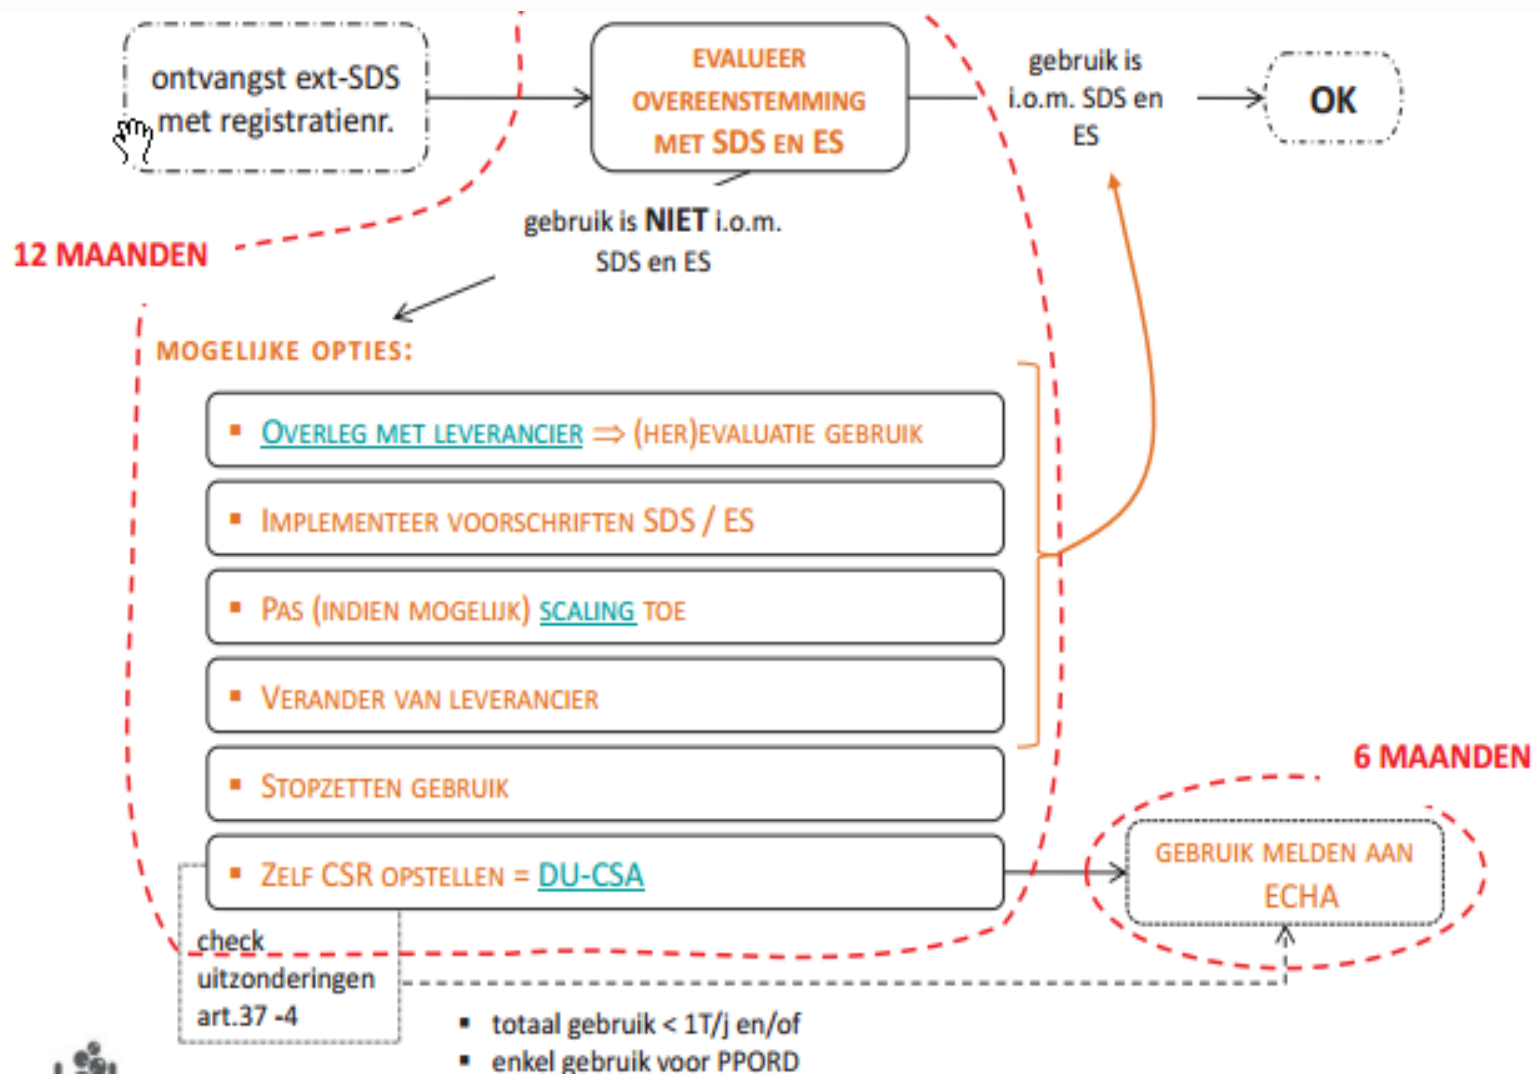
ontvangst ext-SDS met registratienr.

EVALUEER OVEREENSTEMMING MET SDS EN ES

gebruik is i.o.m. SDS en ES

OK

12 MAANDEN

gebruik is NIET i.o.m. SDS en ES

MOGELIJKE OPTIES:

▪ OVERLEG MET LEVERANCIER ⇒ (HER)EVALUATIE GEBRUIK

▪ IMPLEMENTEER VOORSCHRIFTEN SDS / ES

▪ PAS (INDIEN MOGELIJK) SCALING TOE

▪ VERANDER VAN LEVERANCIER

▪ STOPZETTEN GEBRUIK

▪ ZELF CSR OPSTELLEN = DU-CSA

6 MAANDEN

GEBRUIK MELDEN AAN ECHA

check uitzonderingen art.37 -4

▪ totaal gebruik < 1T/j en/of
▪ enkel gebruik voor PPORD